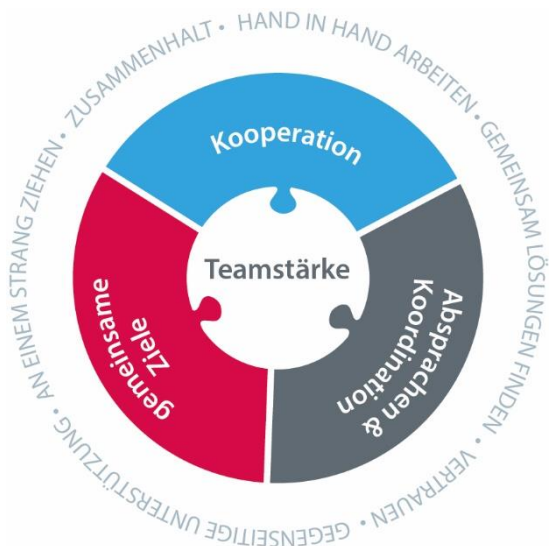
ZUSAMMENHALT • HAND IN HAND ARBEITEN • GEMEINSAM LÖSUNGEN FINDEN • VERTRAUEN • GEGENSEITIGE UNTERSTÜTZUNG • AN EINEM STRANG ZIEHEN •

Kooperation

Teamstärke

Absprachen & Koordination

gemeinsame Ziele